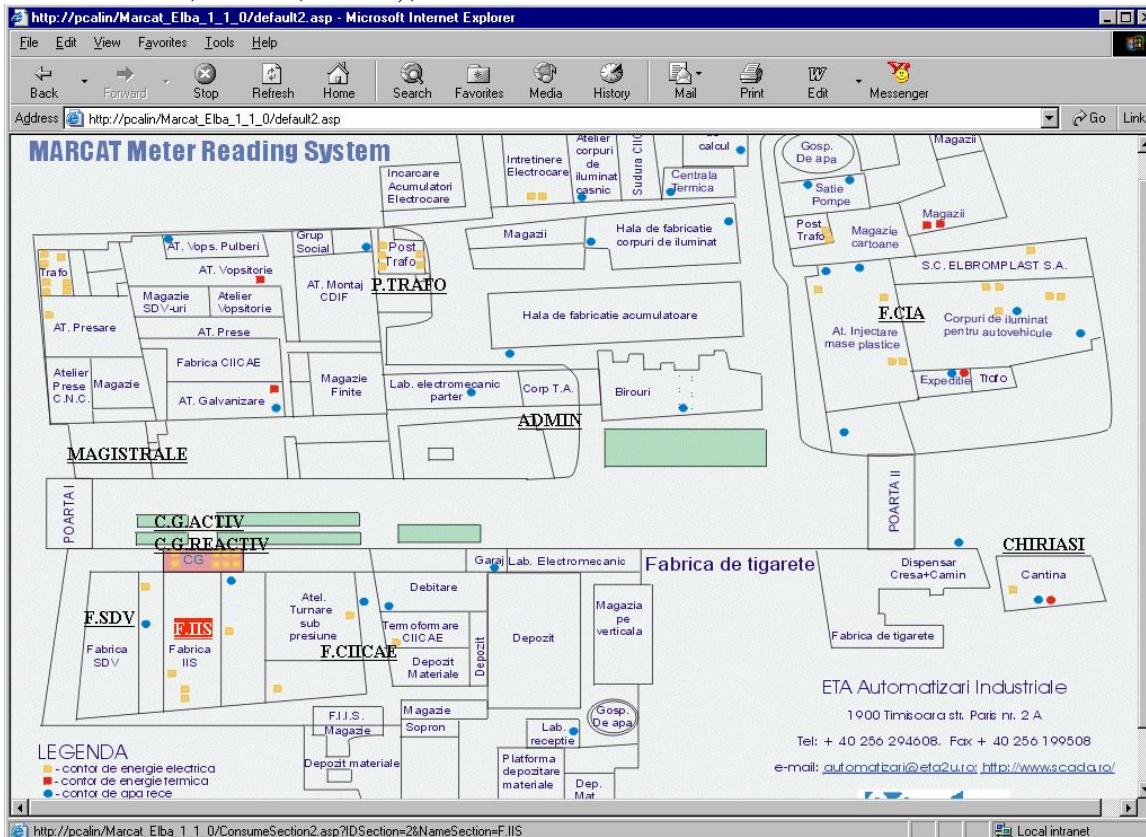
http://pcalin/Marcat_Elba_1_1_0/default2.asp - Microsoft Internet Explorer

File Edit View Favorites Tools Help

Back Forward Stop Refresh Home Search Favorites Media History Mail Print Edit Messenger

Address http://pcalin/Marcat_Elba_1_1_0/default2.asp Go Links

MARCAT Meter Reading System

Incarcare Acumulatori Electrocare
Intretinere Electrocare
Atelier corpuri de iluminat casnic
Sudura CIIC
calcul
Centrala Termica
Gosp. De apa
Magazii
Satie Pompe
Post Trafo
Magazie cartoane
Magazii
Magazii
Hala de fabricatie corpuri de iluminat
AT. Vops. Pulberi
Grup Social
Post Trafo
Trafo
AT. Vopsitorie
AT. Montaj CDIF
P.TRAFO
S.C. ELBROMPLAST S.A.
Magazie SDV-uri
Atelier Vopsitorie
Hala de fabricatie acumulatoare
F.CIA
AT. Presare
AT. Prese
At. Injectare mase plastice
Corpuri de iluminat pentru autovehicule
Fabrica CIICAE
Atelier Prese C.N.C.
Magazie
Magazie Finite
Lab. electromecanic parter
Corp T.A.
Birouri
Expeditie
Trafo
AT. Galvanizare
ADMIN
MAGISTRALE
POARTA I
POARTA II
C.G.ACTIV
C.G.REACTIV
CG
Garaj
Lab. Electromecanic
Fabrica de tigarete
Dispensar Cresa+Camin
CHIRIASI
Cantina
Debitare
F.SDV
F.IIS
Atel. Turnare sub presiune
Termoformare CIICAE
Depozit
Magazia pe verticala
Fabrica de tigarete
Fabrica SDV
Fabrica IIS
F.CIICAE
Depozit Materiale
Depozit
ETA Automatizari Industriale
F.I.I.S. Magazie
Magazie
Sopron
Gosp. De apa
1900 Timisoara str. Paris nr. 2 A
Lab. receptie
Tel: + 40 256 294608. Fax + 40 256 199508
Depozit materiale
Platforma depozitare materiale
e-mail: automatizari@eta2u.ro; http://www.scada.ro/
Dep. Mat

LEGENDA
- contor de energie electrica
- contor de energie termica
- contor de apa rece

http://pcalin/Marcat_Elba_1_1_0/ConsumeSection2.asp?IDSection=2&NameSection=F.IIS
Local intranet